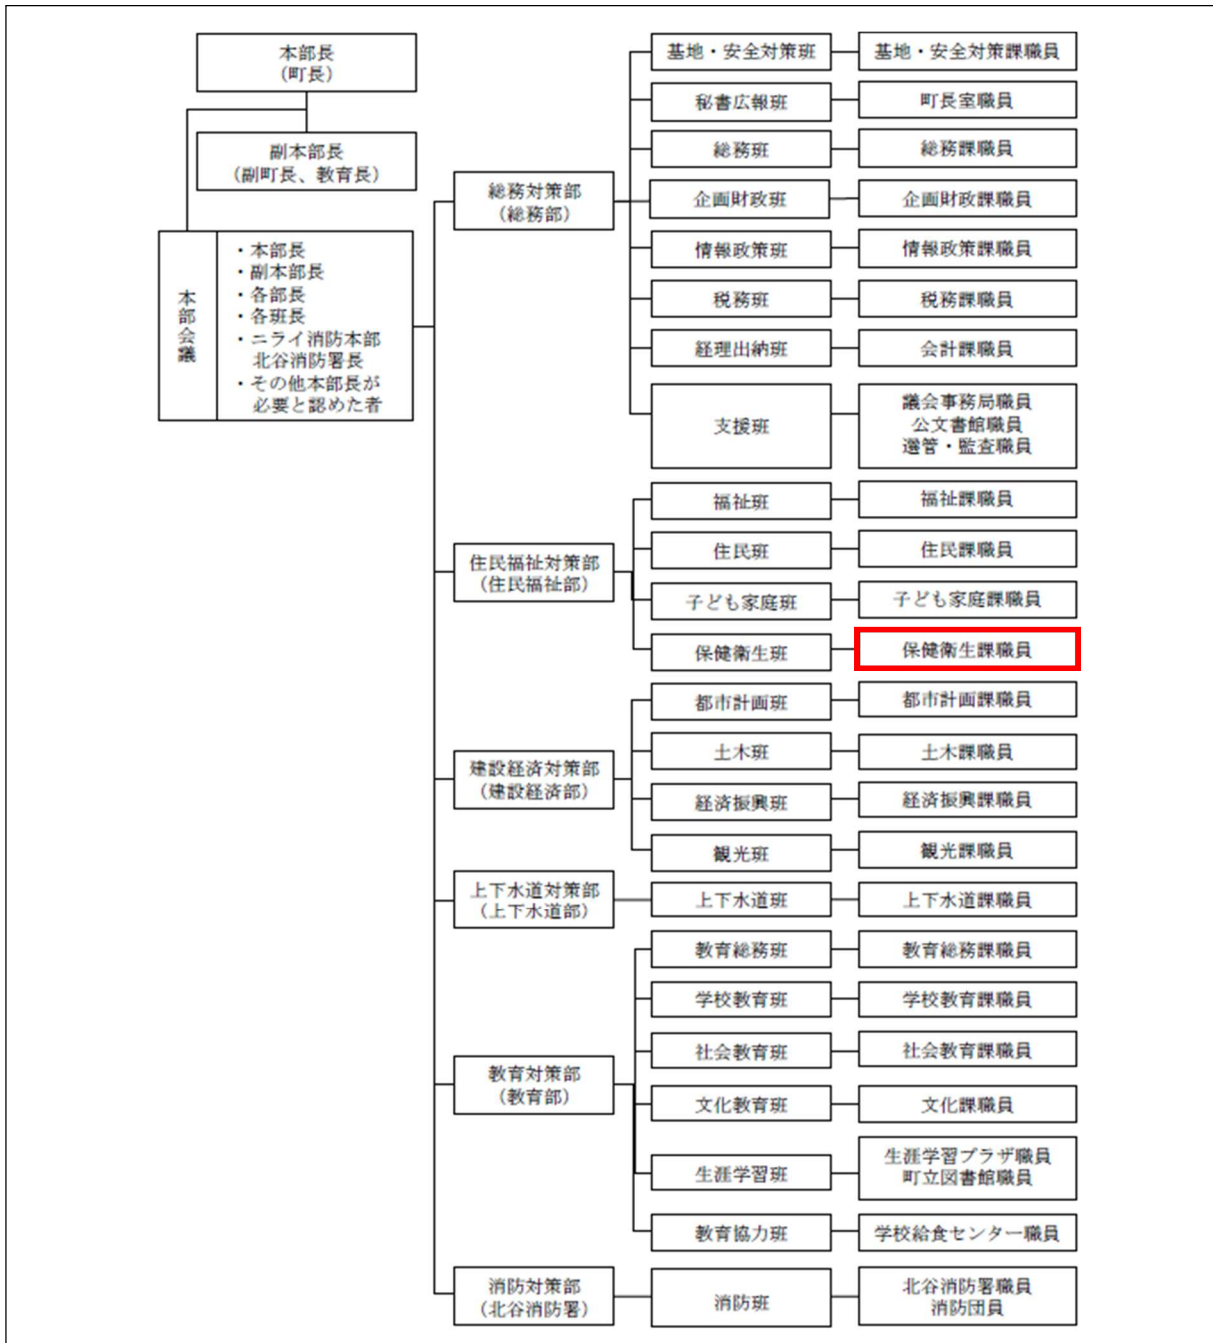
本部長
（町長）

副本部長
（副町長、教育長）

本部会議

・本部長
・副本部長
・各部長
・各班長
・ニライ消防本部北谷消防署長
・その他本部長が必要と認めた者

総務対策部
（総務部）

基地・安全対策班
基地・安全対策課職員

秘書広報班
町長室職員

総務班
総務課職員

企画財政班
企画財政課職員

情報政策班
情報政策課職員

税務班
税務課職員

経理出納班
会計課職員

支援班
議会事務局職員
公文書館職員
選管・監査職員

住民福祉対策部
（住民福祉部）

福祉班
福祉課職員

住民班
住民課職員

子ども家庭班
子ども家庭課職員

保健衛生班
保健衛生課職員

建設経済対策部
（建設経済部）

都市計画班
都市計画課職員

土木班
土木課職員

経済振興班
経済振興課職員

観光班
観光課職員

上下水道対策部
（上下水道部）

上下水道班
上下水道課職員

教育対策部
（教育部）

教育総務班
教育総務課職員

学校教育班
学校教育課職員

社会教育班
社会教育課職員

文化教育班
文化課職員

生涯学習班
生涯学習プラザ職員
町立図書館職員

教育協力班
学校給食センター職員

消防対策部
（北谷消防署）

消防班
北谷消防署職員
消防団員